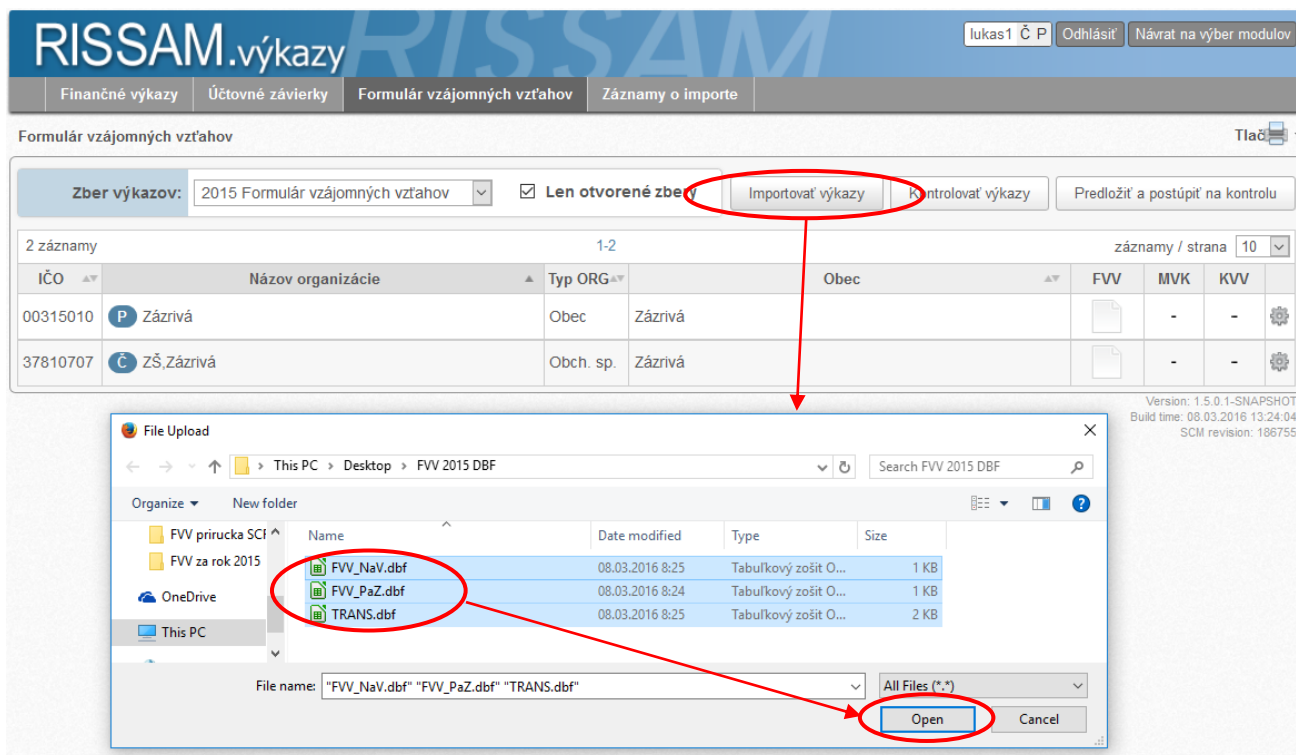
RISSAM.výkazy RISSAM

lukas1 Č P Odhlásiť Návrat na výber modulov

Finančné výkazy Účtovné závierky Formulár vzájomných vzťahov Záznamy o importe

Formulár vzájomných vzťahov

Tlač

Zber výkazov: 2015 Formulár vzájomných vzťahov Len otvorené zbery Importovať výkazy Kontrolovať výkazy Predložiť a postúpiť na kontrolu

2 záznamy 1-2 záznamy / strana 10

| IČO | Názov organizácie | Typ ORG | Obec | FVV | MVK | KVV | |
|---|---|---|---|---|---|---|---|
| 00315010 | P Zázrivá | Obec | Zázrivá | | - | - | |
| 37810707 | Č ZŠ,Zázrivá | Obch. sp. | Zázrivá | | - | - | |

Version: 1.5.0.1-SNAPSHOT
Build time: 08.03.2016 13:24:04
SCM revision: 186755

File Upload

This PC > Desktop > FVV 2015 DBF

Search FVV 2015 DBF

Organize New folder

FVV prirucka SCF
FVV za rok 2015
OneDrive
This PC

| Name | Date modified | Type | Size |
|---|---|---|---|
| FVV_NaV.dbf | 08.03.2016 8:25 | Tabuľkový zošit O... | 1 KB |
| FVV_PaZ.dbf | 08.03.2016 8:24 | Tabuľkový zošit O... | 1 KB |
| TRANS.dbf | 08.03.2016 8:25 | Tabuľkový zošit O... | 2 KB |

File name: "FVV_NaV.dbf" "FVV_PaZ.dbf" "TRANS.dbf"

All Files (*.*)

Open Cancel